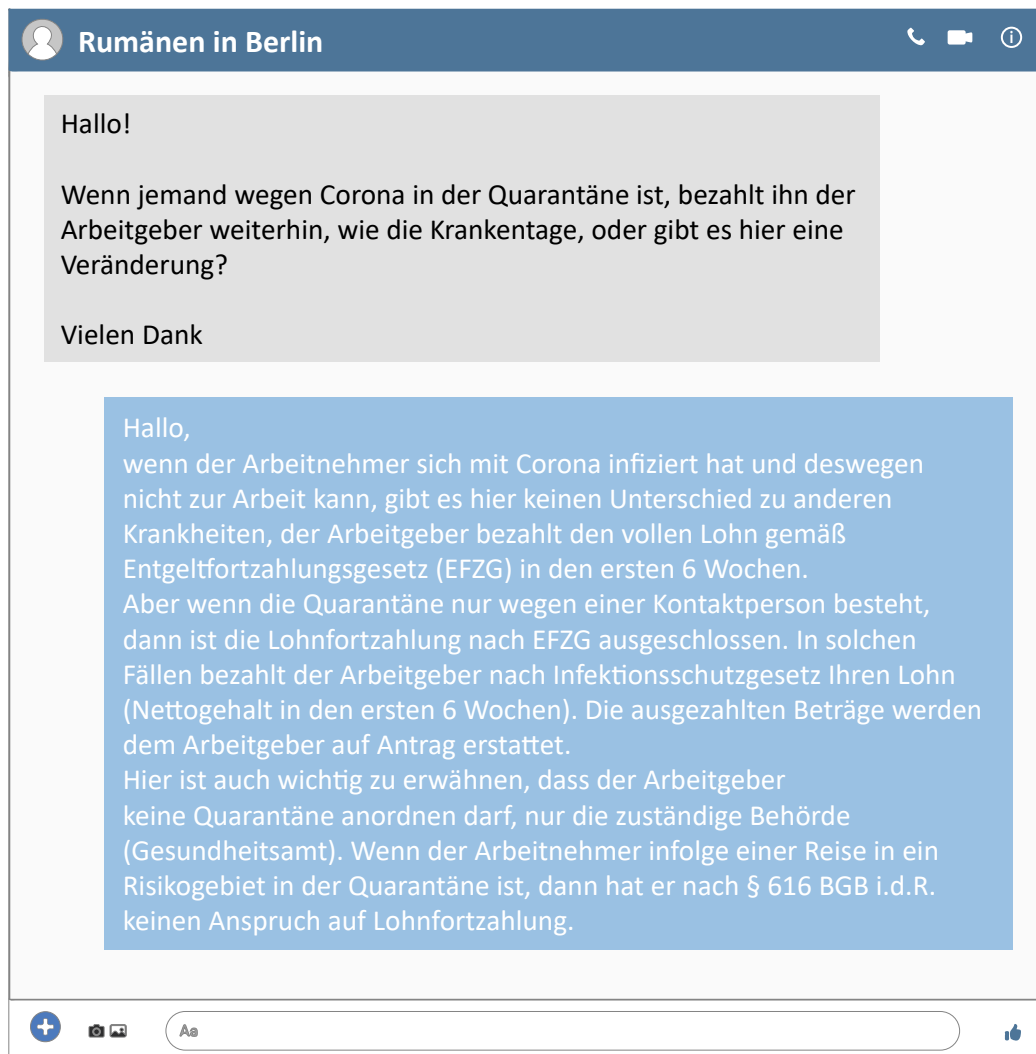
Rumänen in Berlin

Hallo!

Wenn jemand wegen Corona in der Quarantäne ist, bezahlt ihn der Arbeitgeber weiterhin, wie die Krankentage, oder gibt es hier eine Veränderung?

Vielen Dank

Hallo,
wenn der Arbeitnehmer sich mit Corona infiziert hat und deswegen nicht zur Arbeit kann, gibt es hier keinen Unterschied zu anderen Krankheiten, der Arbeitgeber bezahlt den vollen Lohn gemäß Entgeltfortzahlungsgesetz (EFZG) in den ersten 6 Wochen.
Aber wenn die Quarantäne nur wegen einer Kontaktperson besteht, dann ist die Lohnfortzahlung nach EFZG ausgeschlossen. In solchen Fällen bezahlt der Arbeitgeber nach Infektionsschutzgesetz Ihren Lohn (Nettogehalt in den ersten 6 Wochen). Die ausgezahlten Beträge werden dem Arbeitgeber auf Antrag erstattet.
Hier ist auch wichtig zu erwähnen, dass der Arbeitgeber keine Quarantäne anordnen darf, nur die zuständige Behörde (Gesundheitsamt). Wenn der Arbeitnehmer infolge einer Reise in ein Risikogebiet in der Quarantäne ist, dann hat er nach § 616 BGB i.d.R. keinen Anspruch auf Lohnfortzahlung.

Aa